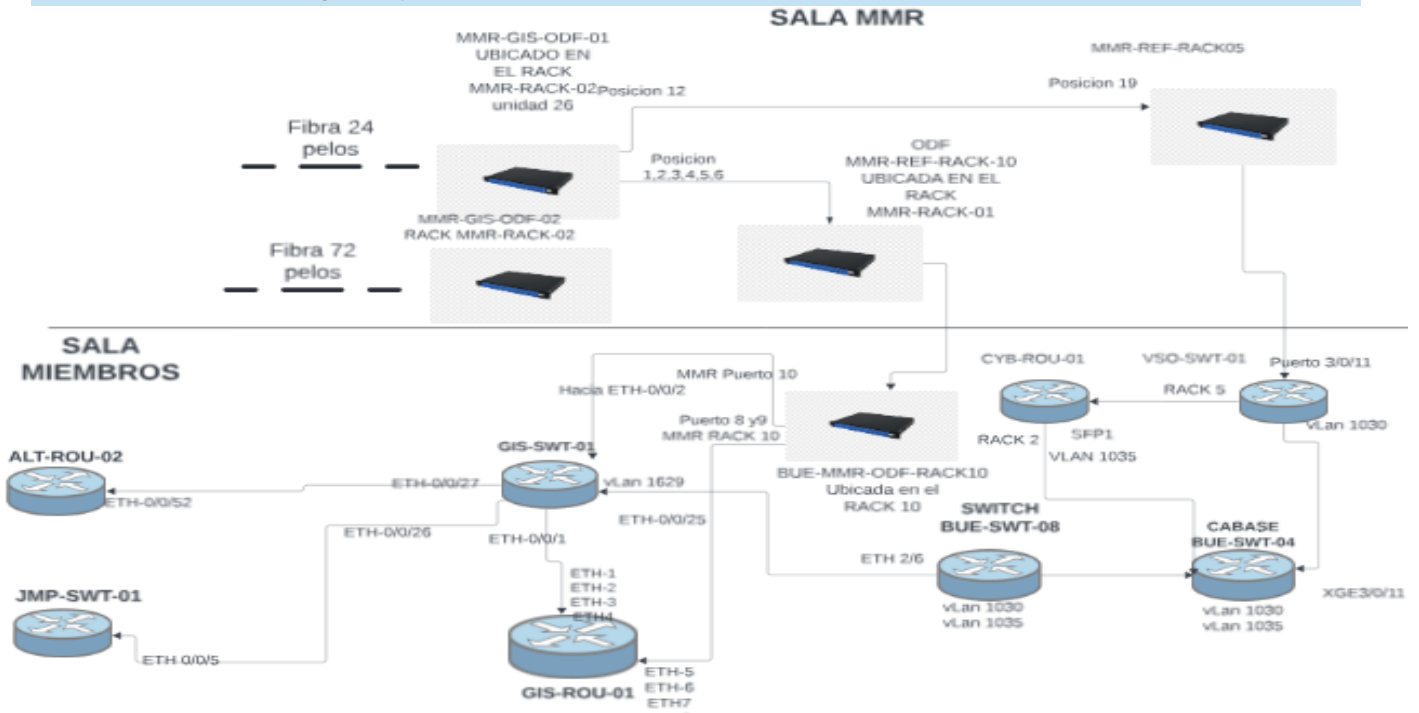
SALA MMR

MMR-GIS-ODF-01
UBICADO EN
EL RACK
MMR-RACK-02
unidad 26

Posicion 12

MMR-REF-RACK05

Posicion 19

Fibra 24
pelos

Posicion
1,2,3,4,5,6

ODF
MMR-REF-RACK-10
UBICADA EN EL
RACK
MMR-RACK-01

MMR-GIS-ODF-02
RACK MMR-RACK-02

Fibra 72
pelos

SALA
MIEMBROS

MMR Puerto 10

Hacia ETH-0/0/2

CYB-ROU-01

VSO-SWT-01

Puerto 3/0/11

RACK 5

Puerto 8 y9
MMR RACK 10

RACK 2

SFP1

VLAN 1035

vLan 1030

GIS-SWT-01

ALT-ROU-02

ETH-0/0/27

ETH-0/0/52

vLan 1629

BUE-MMR-ODF-RACK10
Ubicada en el
RACK 10

ETH-0/0/26

ETH-0/0/25

SWITCH
BUE-SWT-08

CABASE
BUE-SWT-04

ETH-0/0/1

ETH 2/6

ETH-1
ETH-2
ETH-3
ETH4

JMP-SWT-01

vLan 1030
vLan 1035

vLan 1030
vLan 1035

XGE3/0/11

ETH 0/0/5

ETH-5
ETH-6
ETH7

GIS-ROU-01